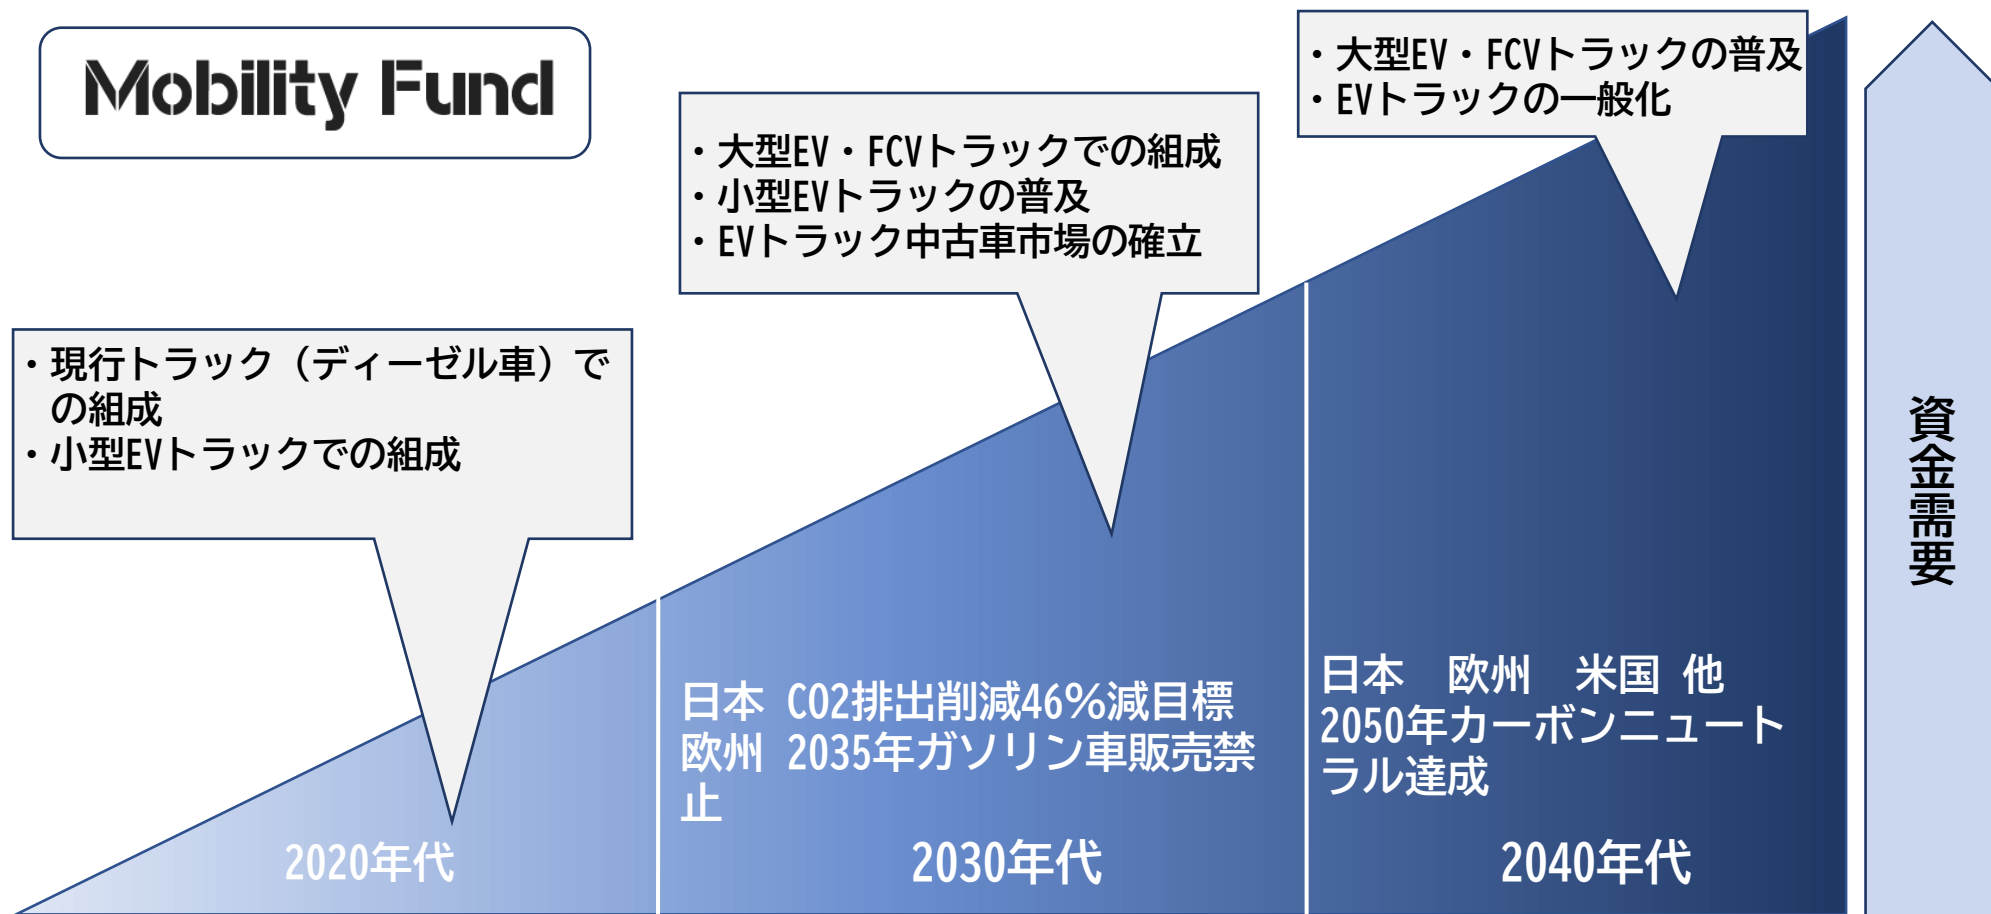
Mobility Fund

・大型EV・FCVトラックの普及
・EVトラックの一般化

・大型EV・FCVトラックでの組成
・小型EVトラックの普及
・EVトラック中古車市場の確立

・現行トラック（ディーゼル車）での組成
・小型EVトラックでの組成

資金需要

日本　CO2排出削減46%減目標
欧州　2035年ガソリン車販売禁止

日本　欧州　米国　他
2050年カーボンニュートラル達成

2020年代

2030年代

2040年代